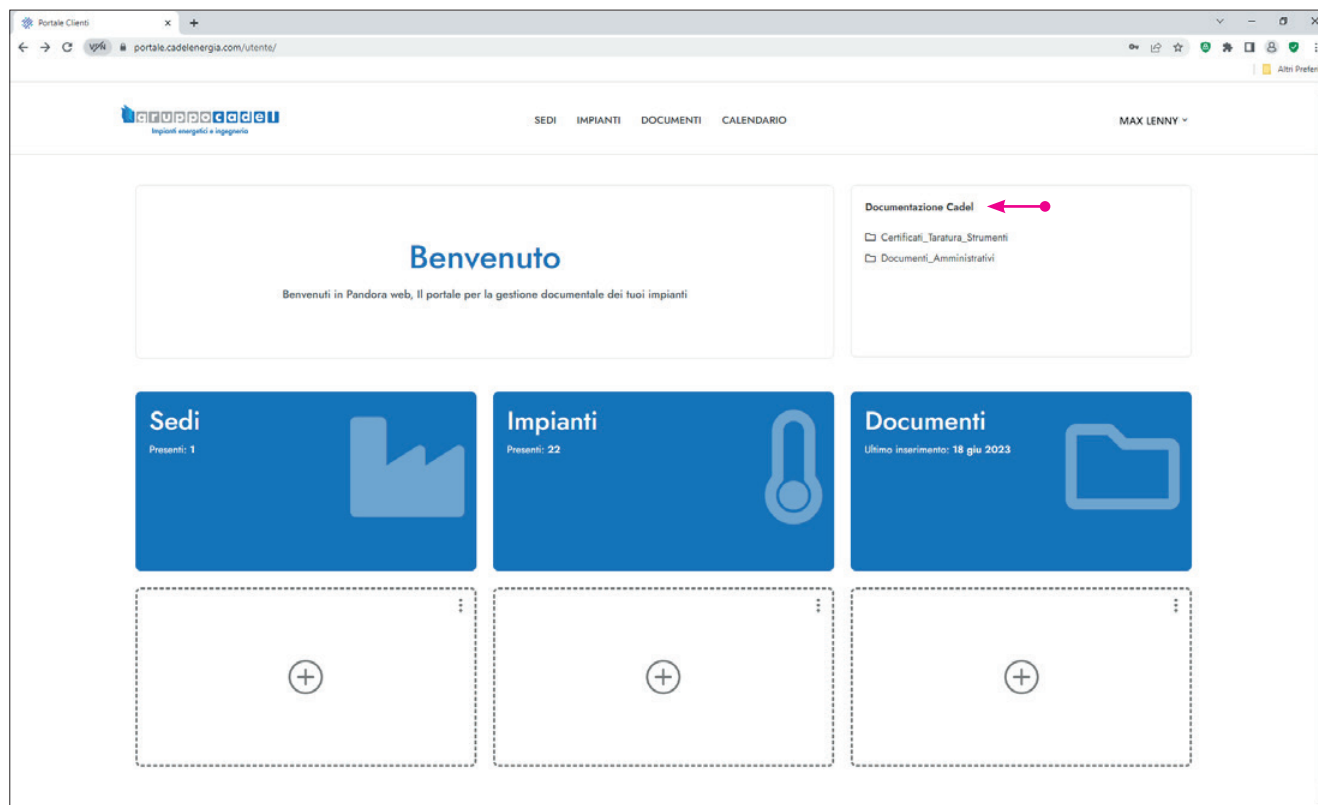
Portale Clienti ×
+
VPN portale.cadelenergia.com/utente/
Altri Prefer

gruppocadel
Impianti energetici e ingegneria

SEDI IMPIANTI DOCUMENTI CALENDARIO

MAX LENNY

Benvenuto

Benvenuti in Pandora web, Il portale per la gestione documentale dei tuoi impianti

Documentazione Cadel

Certificati_Taratura_Strumenti
Documenti_Amministrativi

Sedi
Presenti: 1

Impianti
Presenti: 22

Documenti
Ultimo inserimento: 18 giu 2023